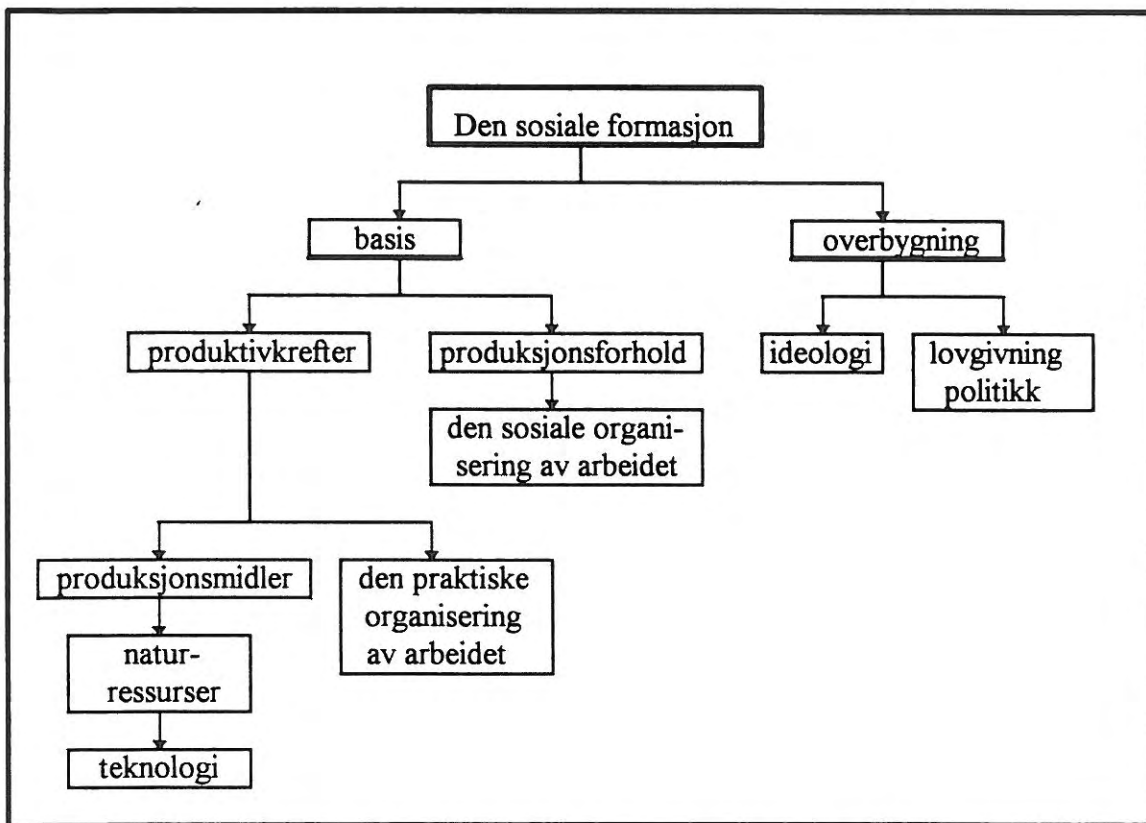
Den sosiale formasjon

basis

overbygning

produktivkrefter

produksjonsforhold

ideologi

lovgivning politikk

den sosiale organisering av arbeidet

produksjonsmidler

den praktiske organisering av arbeidet

naturressurser

teknologi